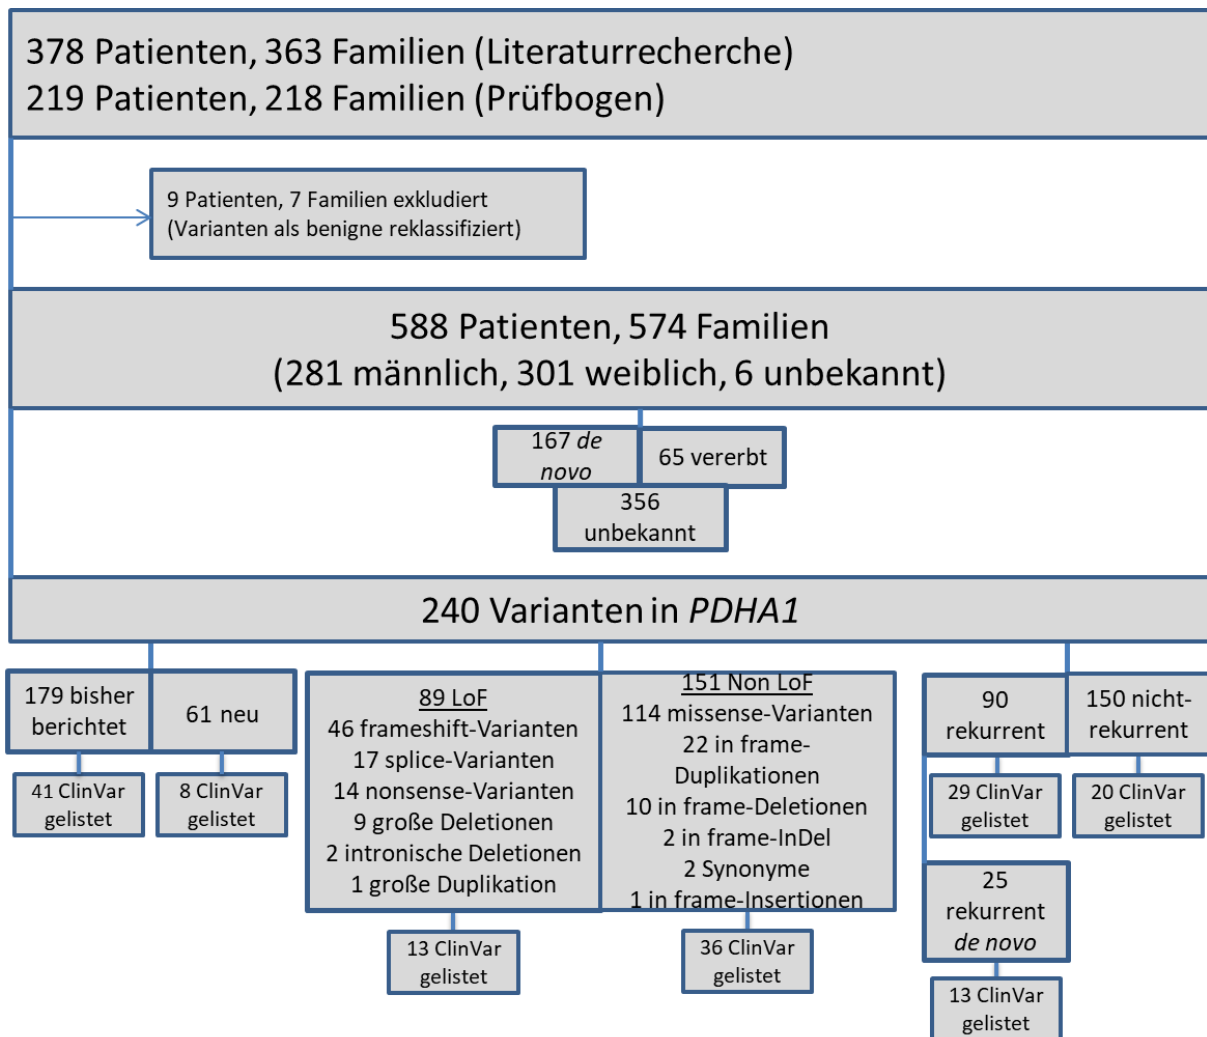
378 Patienten, 363 Familien (Literaturrecherche)
219 Patienten, 218 Familien (Prüfbogen)

9 Patienten, 7 Familien exkludiert
(Varianten als benigne reklassifiziert)

588 Patienten, 574 Familien
(281 männlich, 301 weiblich, 6 unbekannt)

167 *de novo*

65 vererbt

356 unbekannt

240 Varianten in *PDHA1*

179 bisher berichtet

61 neu

41 ClinVar gelistet

8 ClinVar gelistet

89 LoF
46 frameshift-Varianten
17 splice-Varianten
14 nonsense-Varianten
9 große Deletionen
2 intronische Deletionen
1 große Duplikation

13 ClinVar gelistet

151 Non LoF
114 missense-Varianten
22 in frame-Duplikationen
10 in frame-Deletionen
2 in frame-InDel
2 Synonyme
1 in frame-Insertionen

36 ClinVar gelistet

90 rekurrent

150 nicht-rekurrent

29 ClinVar gelistet

20 ClinVar gelistet

25 rekurrent *de novo*

13 ClinVar gelistet